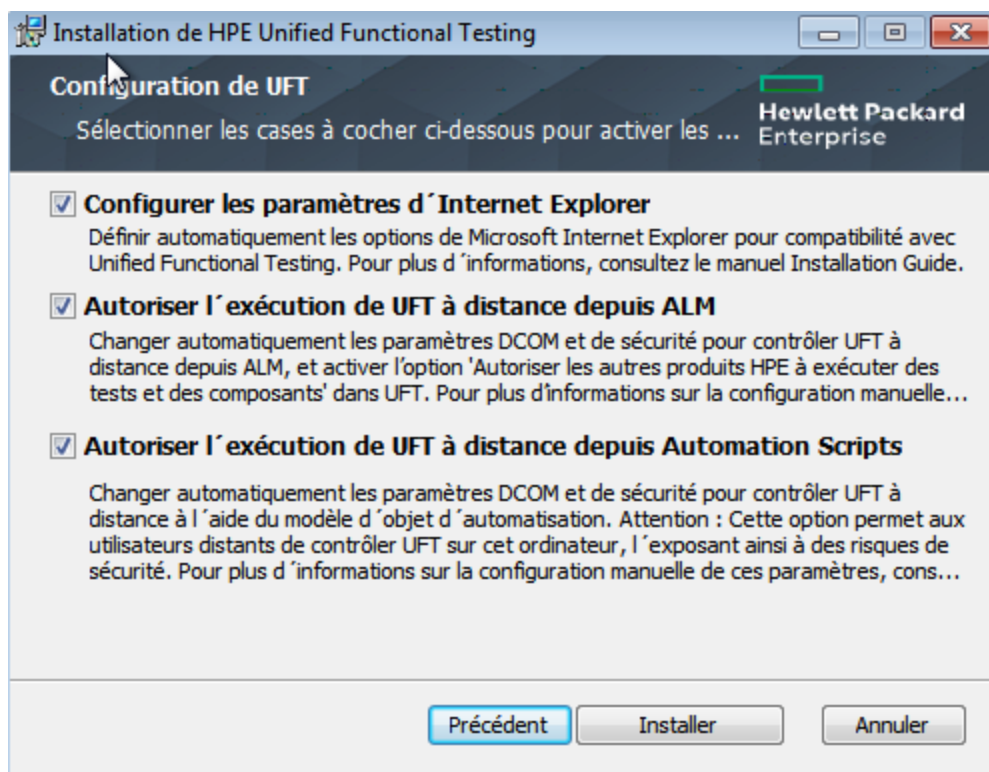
Installation de HPE Unified Functional Testing

Configuration de UFT

Sélectionner les cases à cocher ci-dessous pour activer les ...

Hewlett Packard Enterprise

Configurer les paramètres d´Internet Explorer

Définir automatiquement les options de Microsoft Internet Explorer pour compatibilité avec Unified Functional Testing. Pour plus d ´informations, consultez le manuel Installation Guide.

Autoriser l´exécution de UFT à distance depuis ALM

Changer automatiquement les paramètres DCOM et de sécurité pour contrôler UFT à distance depuis ALM, et activer l'option 'Autoriser les autres produits HPE à exécuter des tests et des composants' dans UFT. Pour plus d'informations sur la configuration manuelle...

Autoriser l´exécution de UFT à distance depuis Automation Scripts

Changer automatiquement les paramètres DCOM et de sécurité pour contrôler UFT à distance à l ´aide du modèle d ´objet d ´automatisation. Attention : Cette option permet aux utilisateurs distants de contrôler UFT sur cet ordinateur, l ´exposant ainsi à des risques de sécurité. Pour plus d ´informations sur la configuration manuelle de ces paramètres, cons...

Précédent

Installer

Annuler